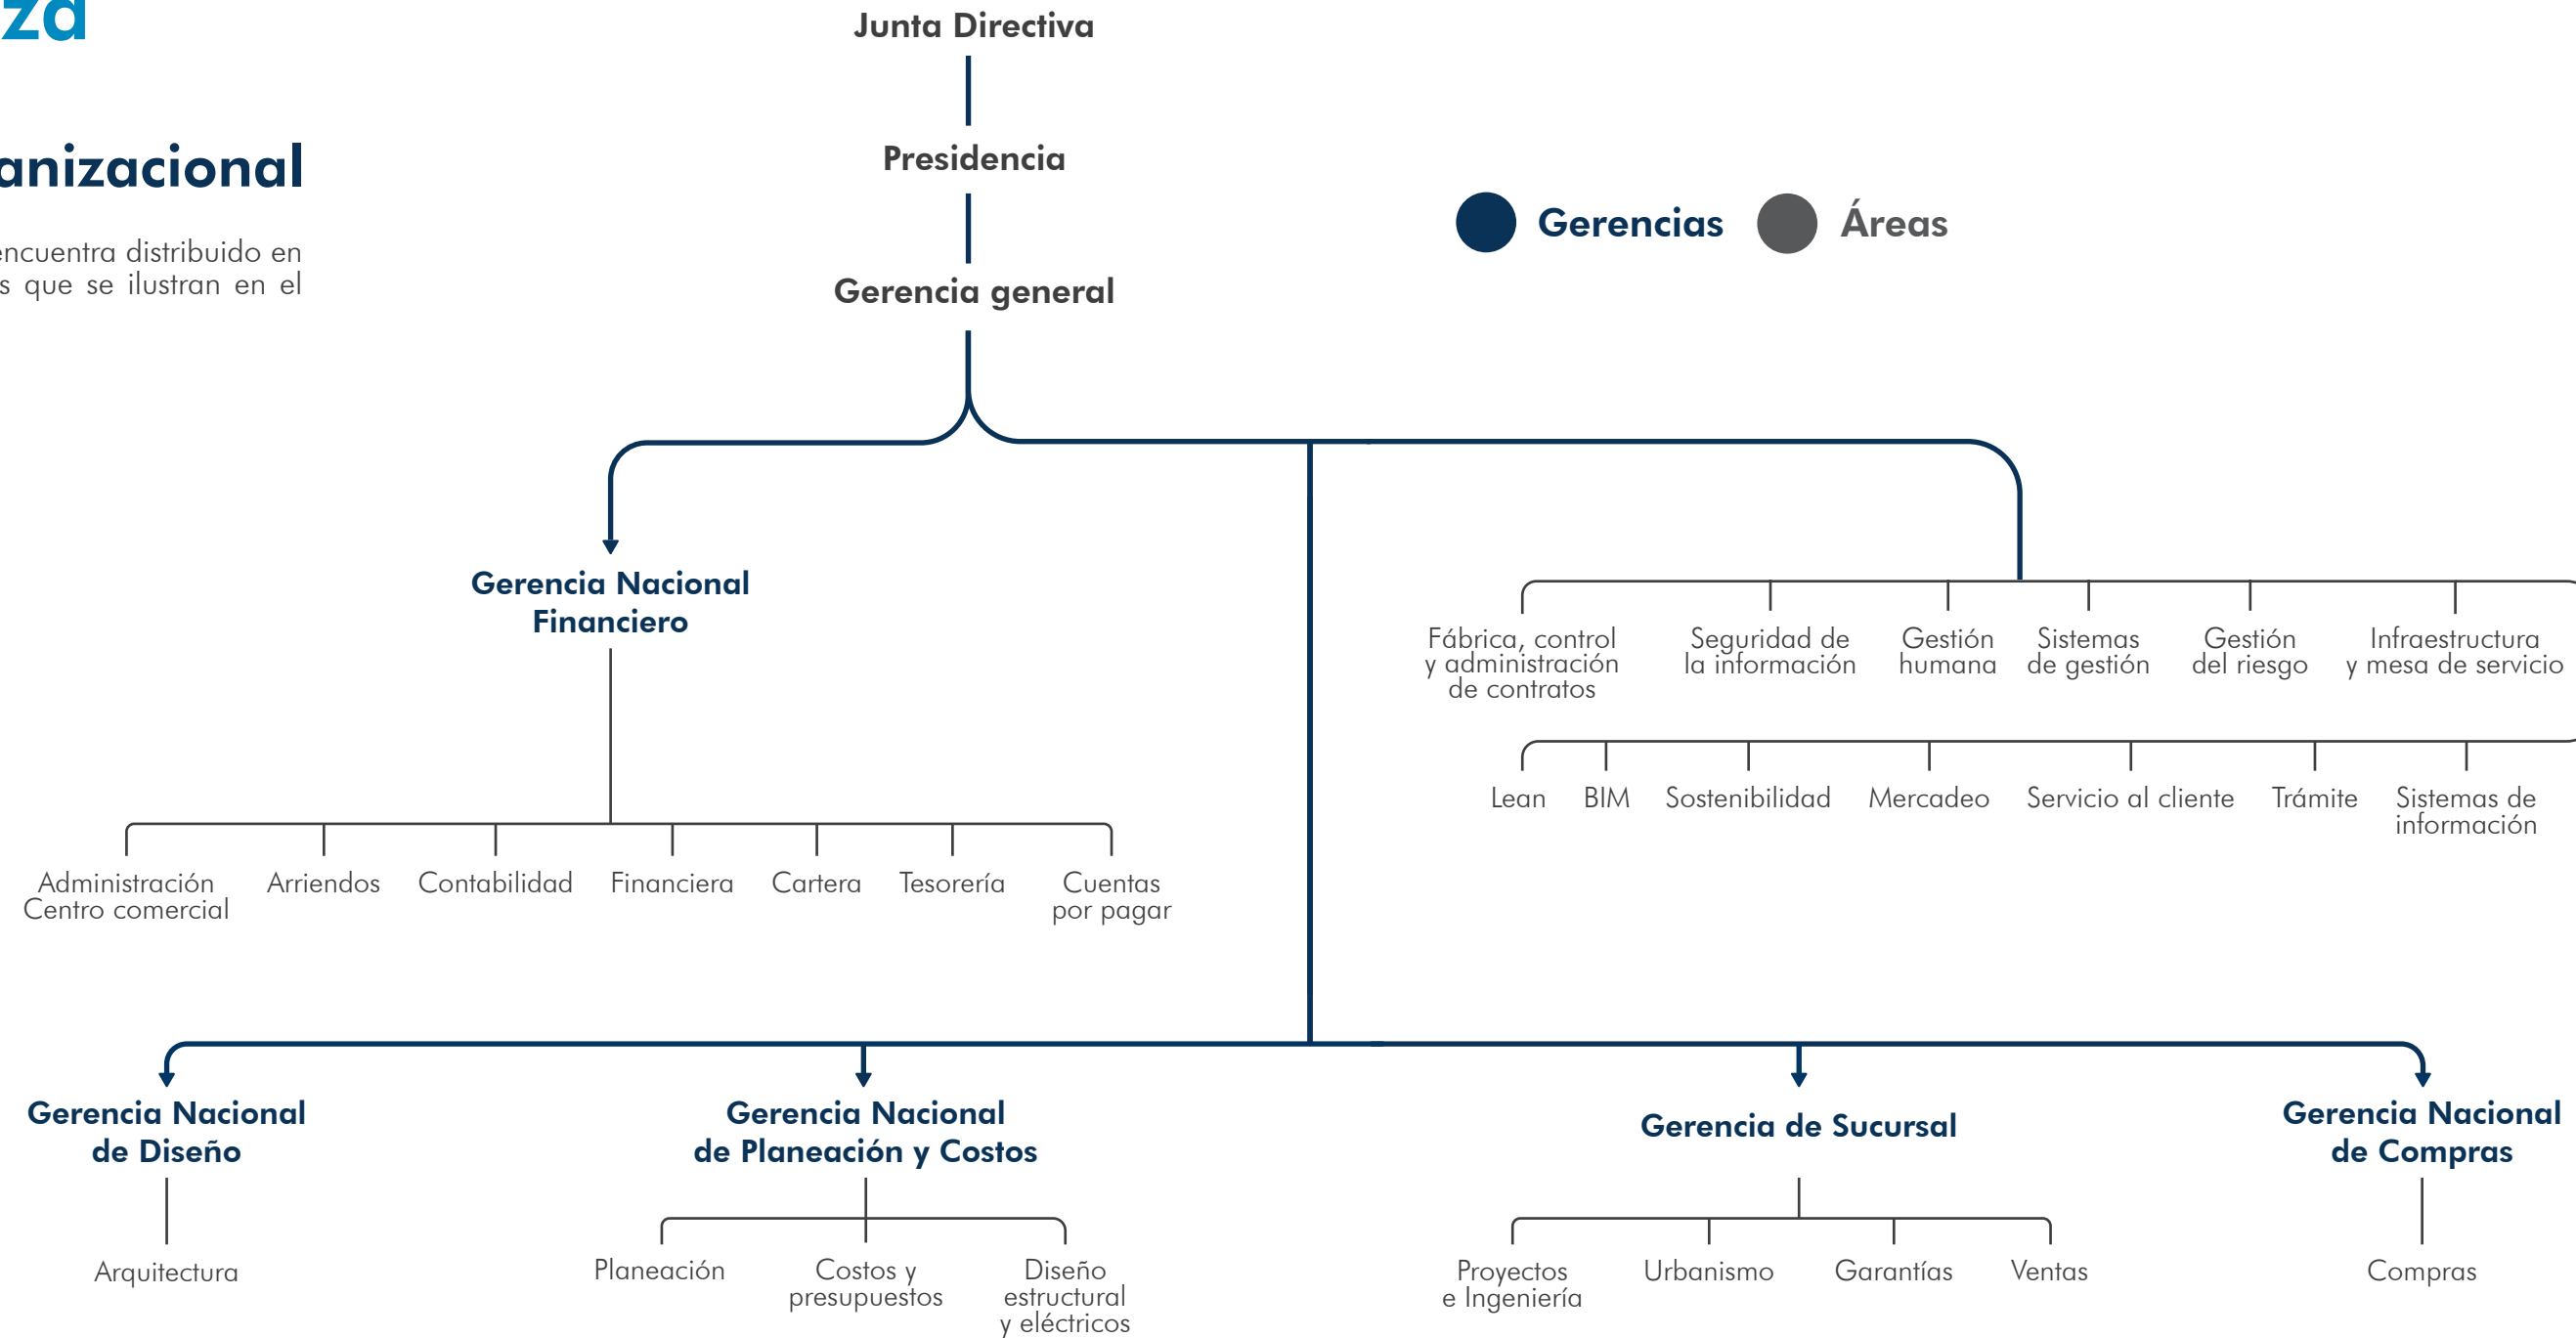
za

anizacional

encuentra distribuido en
s que se ilustran en el

Junta Directiva

Presidencia

Gerencia general

Gerencias Áreas

Gerencia Nacional Financiero

Administración Centro comercial
Arriendos
Contabilidad
Financiera
Cartera
Tesorería
Cuentas por pagar

Fábrica, control y administración de contratos
Seguridad de la información
Gestión humana
Sistemas de gestión
Gestión del riesgo
Infraestructura y mesa de servicio

Lean
BIM
Sostenibilidad
Mercadeo
Servicio al cliente
Trámite
Sistemas de información

Gerencia Nacional de Diseño

Arquitectura

Gerencia Nacional de Planeación y Costos

Planeación
Costos y presupuestos
Diseño estructural y eléctricos

Gerencia de Sucursal

Proyectos e Ingeniería
Urbanismo
Garantías
Ventas

Gerencia Nacional de Compras

Compras